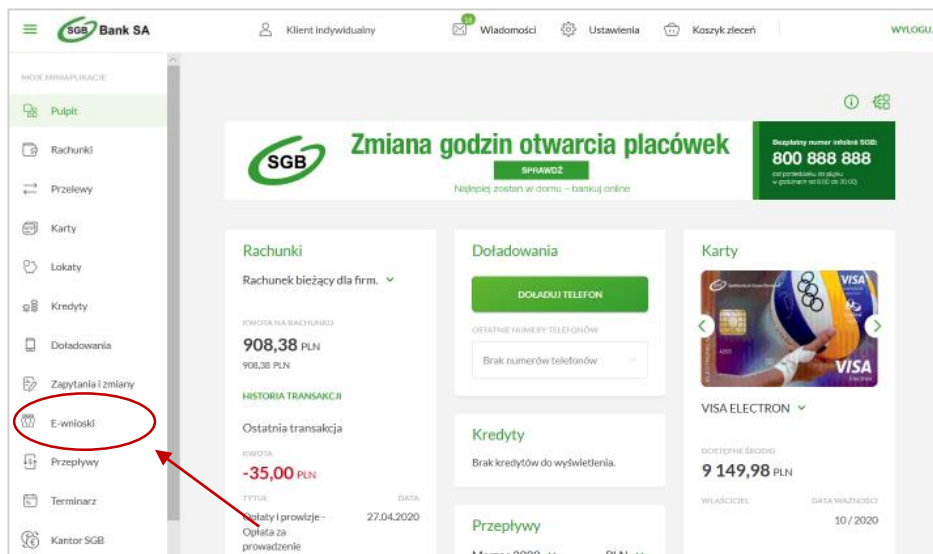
SGB Bank SA
Klient indywidualny
55
Wiadomości
Ustawienia
Koszyk zleceń
WYLOGU

MOJE MINIAPLIKACJE
Pulpit
Rachunki
Przelewy
Karty
Lokaty
Kredyty
Doładowania
Zapytania i zmiany
E-wnioski
Przepływy
Terminarz
Kantor SGB

SGB
Zmiana godzin otwarcia placówek
SPRAWDŹ
Najlepiej zostań w domu – bankuj online
Bezpłatny numer infolinii SGB:
800 888 888
(od poniedziałku do piątku w godzinach od 8:00 do 20:00)

Rachunki
Rachunek bieżący dla firm.
KWOTA NA RACHUNKU
908,38 PLN
908,38 PLN
HISTORIA TRANSAKCJI
Ostatnia transakcja
KWOTA
-35,00 PLN
TYTUŁ
DATA
Opłaty i prowizje - Opłata za prowadzenie
27.04.2020

Doładowania
DOŁADUJ TELEFON
OSTATNIE NUMERY TELEFONÓW
Brak numerów telefonów

Kredyty
Brak kredytów do wyświetlenia.

Przepływy

Karty
VISA
VISA
Electron
VISA ELECTRON
DOSTĘPNE ŚRODKI
9 149,98 PLN
WŁAŚCICIEL
DATA WAŻNOŚCI
10 / 2020